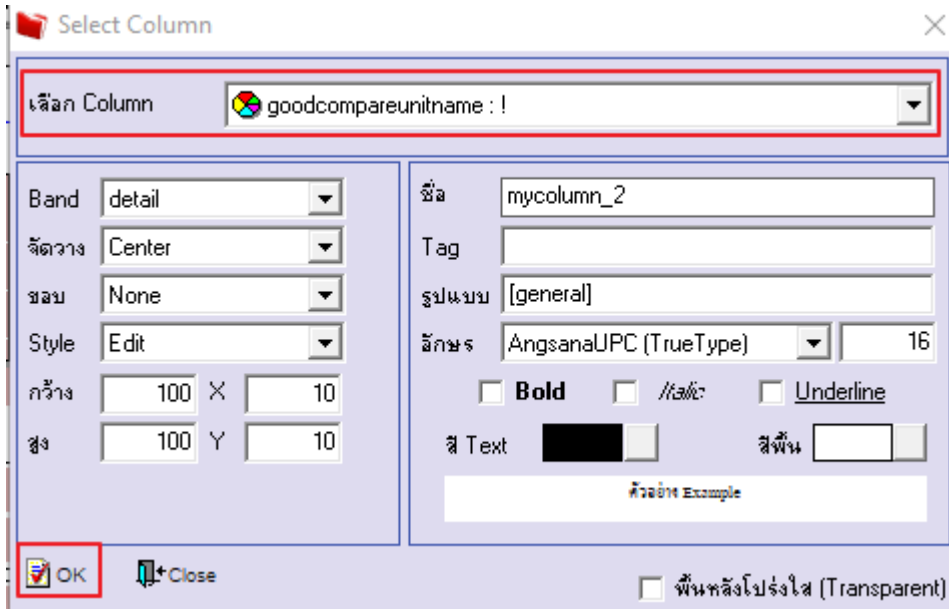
Select Column

เลือก Column goodcompareunitname : !

Band detail
จัดวาง Center
ขอบ None
Style Edit
กว้าง 100 X 10
สูง 100 Y 10

ชื่อ mycolumn_2
Tag
รูปแบบ [general]
อักษร AngsanaUPC (TrueType) 16
Bold Italic Underline
สี Text สีพื้น
ตัวอย่าง Example

OK Close
พื้นหลังโปร่งใส (Transparent)